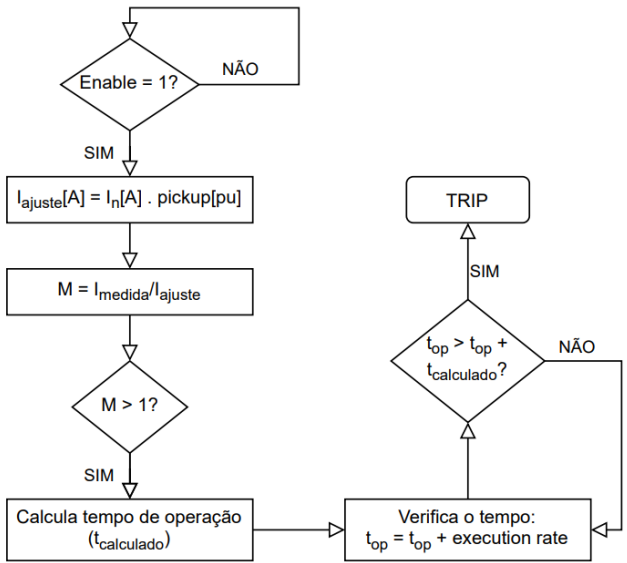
Enable = 1?

NÃO

SIM

$I_{ajuste}[A] = I_n[A]$ . pickup[pu]

$M = I_{medida}/I_{ajuste}$

M > 1?

SIM

Calcula tempo de operação ($t_{calculado}$)

TRIP

SIM

$t_{op} > t_{op} + t_{calculado}$?

NÃO

Verifica o tempo: $t_{op} = t_{op}$ + execution rate